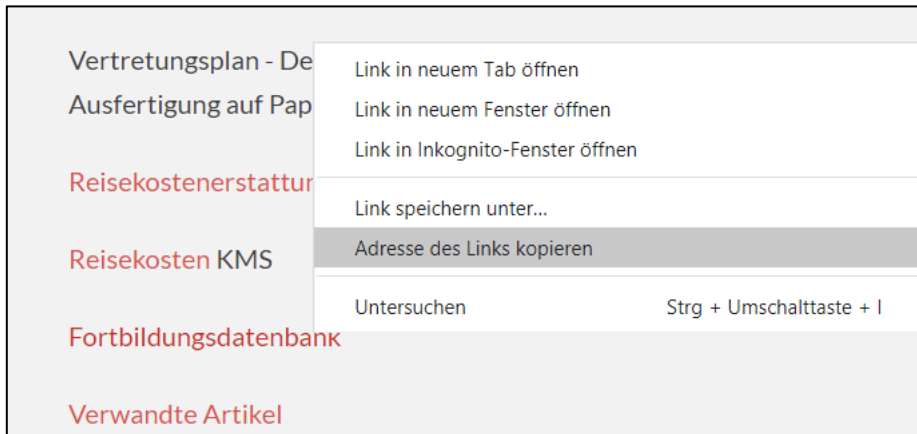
Vertretungsplan - De
Ausfertigung auf Pap

Reisekostenerstattur

Reisekosten KMS

Fortbildungsdatenbank

Verwandte Artikel

Link in neuem Tab öffnen
Link in neuem Fenster öffnen
Link in Inkognito-Fenster öffnen

Link speichern unter...
Adresse des Links kopieren

Untersuchen Strg + Umschalttaste + I